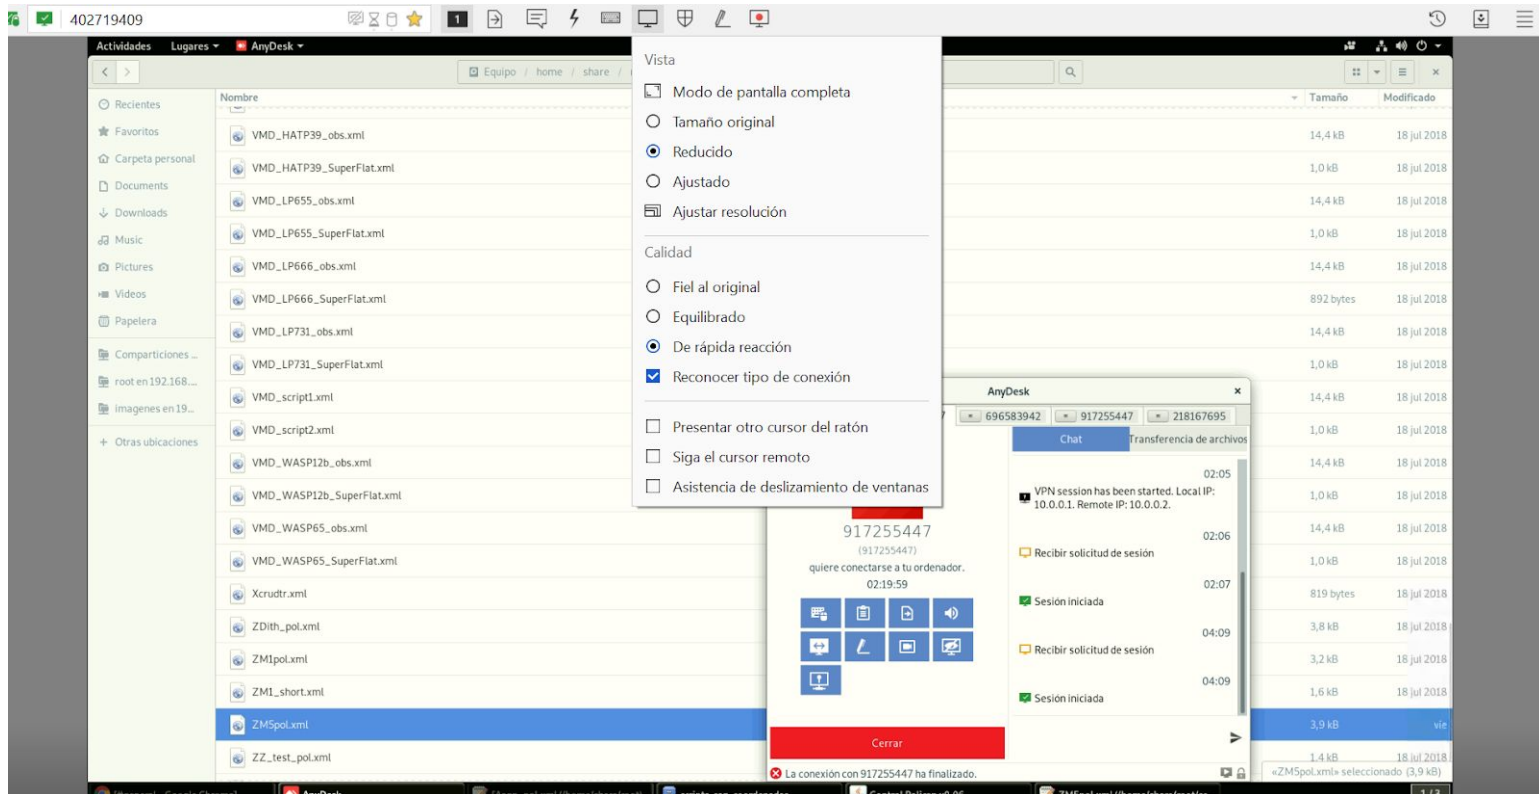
402719409

1

Actividades Lugares AnyDesk

Equipo / home / share /

Recientes
Favoritos
Carpeta personal
Documents
Downloads
Music
Pictures
Videos
Papelera
Comparticiones ...
root en 192.168...
imagenes en 19...
+ Otras ubicaciones

| Nombre | Tamaño | Modificado |
|---|---|---|
| VMD_HATP39_obs.xml | 14,4 kB | 18 jul 2018 |
| VMD_HATP39_SuperFlat.xml | 1,0 kB | 18 jul 2018 |
| VMD_LP655_obs.xml | 14,4 kB | 18 jul 2018 |
| VMD_LP655_SuperFlat.xml | 1,0 kB | 18 jul 2018 |
| VMD_LP666_obs.xml | 14,4 kB | 18 jul 2018 |
| VMD_LP666_SuperFlat.xml | 892 bytes | 18 jul 2018 |
| VMD_LP731_obs.xml | 14,4 kB | 18 jul 2018 |
| VMD_LP731_SuperFlat.xml | 1,0 kB | 18 jul 2018 |
| VMD_script1.xml | 14,4 kB | 18 jul 2018 |
| VMD_script2.xml | 1,0 kB | 18 jul 2018 |
| VMD_WASP12b_obs.xml | 14,4 kB | 18 jul 2018 |
| VMD_WASP12b_SuperFlat.xml | 1,0 kB | 18 jul 2018 |
| VMD_WASP65_obs.xml | 14,4 kB | 18 jul 2018 |
| VMD_WASP65_SuperFlat.xml | 1,0 kB | 18 jul 2018 |
| Xcrudtr.xml | 819 bytes | 18 jul 2018 |
| ZDith_pol.xml | 3,8 kB | 18 jul 2018 |
| ZM1pol.xml | 3,2 kB | 18 jul 2018 |
| ZM1_short.xml | 1,6 kB | 18 jul 2018 |
| ZM5pol.xml | 3,9 kB | vie |
| ZZ_test_pol.xml | 1,4 kB | 18 jul 2018 |

Vista
Modo de pantalla completa
Tamaño original
Reducido
Ajustado
Ajustar resolución
Calidad
Fiel al original
Equilibrado
De rápida reacción
Reconocer tipo de conexión
Presentar otro cursor del ratón
Siga el cursor remoto
Asistencia de deslizamiento de ventanas

AnyDesk
696583942 917255447 218167695
Chat Transferencia de archivos
917255447
(917255447)
quiere conectarse a tu ordenador.
02:19:59
Cerrar
02:05
VPN session has been started. Local IP: 10.0.0.1. Remote IP: 10.0.0.2.
02:06
Recibir solicitud de sesión
02:07
Sesión iniciada
04:09
Recibir solicitud de sesión
04:09
Sesión iniciada
La conexión con 917255447 ha finalizado.
«ZM5pol.xml» seleccionado (3,9 kB)
AnyDesk